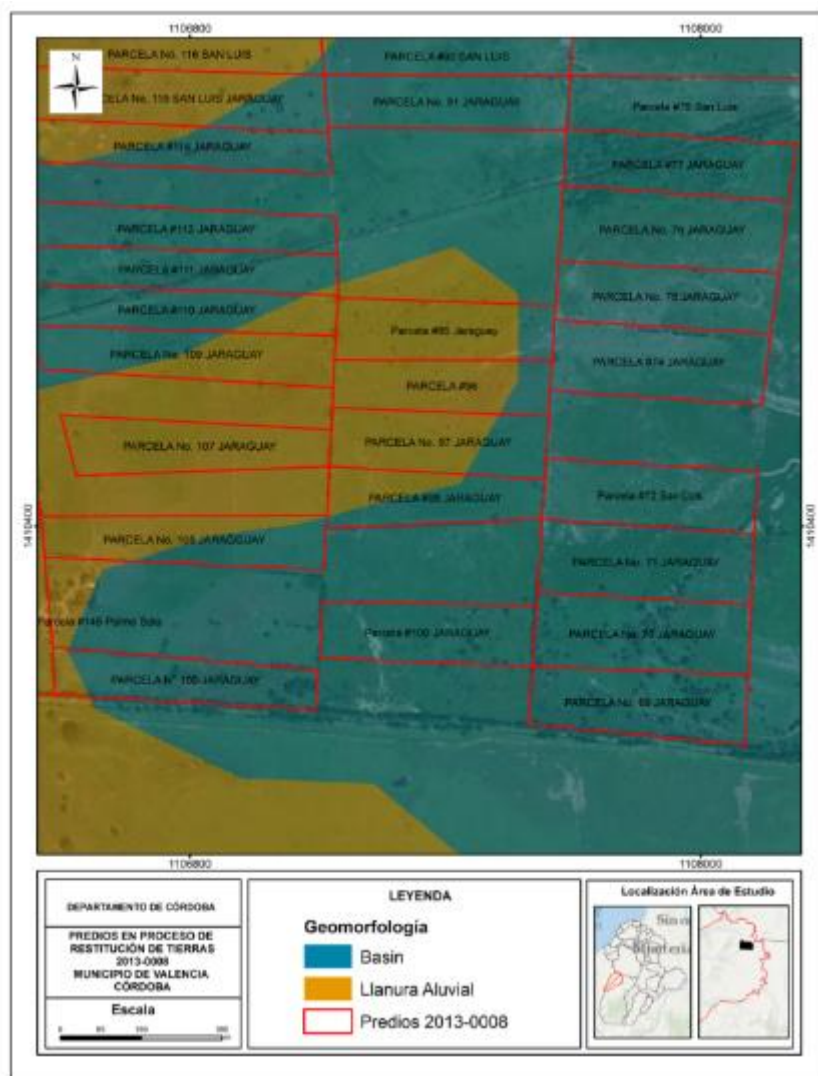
1106800
1108000
N
PARCELA No. 116 SAN LUIS
PARCELA #80 SAN LUIS
PARCELA No. 115 SAN LUIS JARAGUAY
PARCELA No. 81 JARAGUAY
Parcela #78 San Luis
PARCELA #114 JARAGUAY
PARCELA #77 JARAGUAY
PARCELA #112 JARAGUAY
PARCELA No. 76 JARAGUAY
PARCELA #111 JARAGUAY
PARCELA No. 75 JARAGUAY
PARCELA #110 JARAGUAY
Parcela #85 Jaraguay
PARCELA No. 109 JARAGUAY
PARCELA #74 JARAGUAY
PARCELA #86
PARCELA No. 107 JARAGUAY
PARCELA No. 87 JARAGUAY
PARCELA #88 JARAGUAY
Parcela #72 San Luis
1410400
1410400
PARCELA No. 105 JARAGUAY
PARCELA No. 71 JARAGUAY
Parcela #146 Palmo Solo
Parcela #100 JARAGUAY
PARCELA No. 70 JARAGUAY
PARCELA N° 100 JARAGUAY
PARCELA No. 69 JARAGUAY
1106800
1108000

DEPARTAMENTO DE CÓRDOBA

PREDIOS EN PROCESO DE RESTITUCIÓN DE TIERRAS 2013-0008 MUNICIPIO DE VALENCIA CÓRDOBA

Escala
0 50 100 200

LEYENDA
Geomorfología
Basin
Llanura Aluvial
Predios 2013-0008

Localización Área de Estudio
Sin
Montería